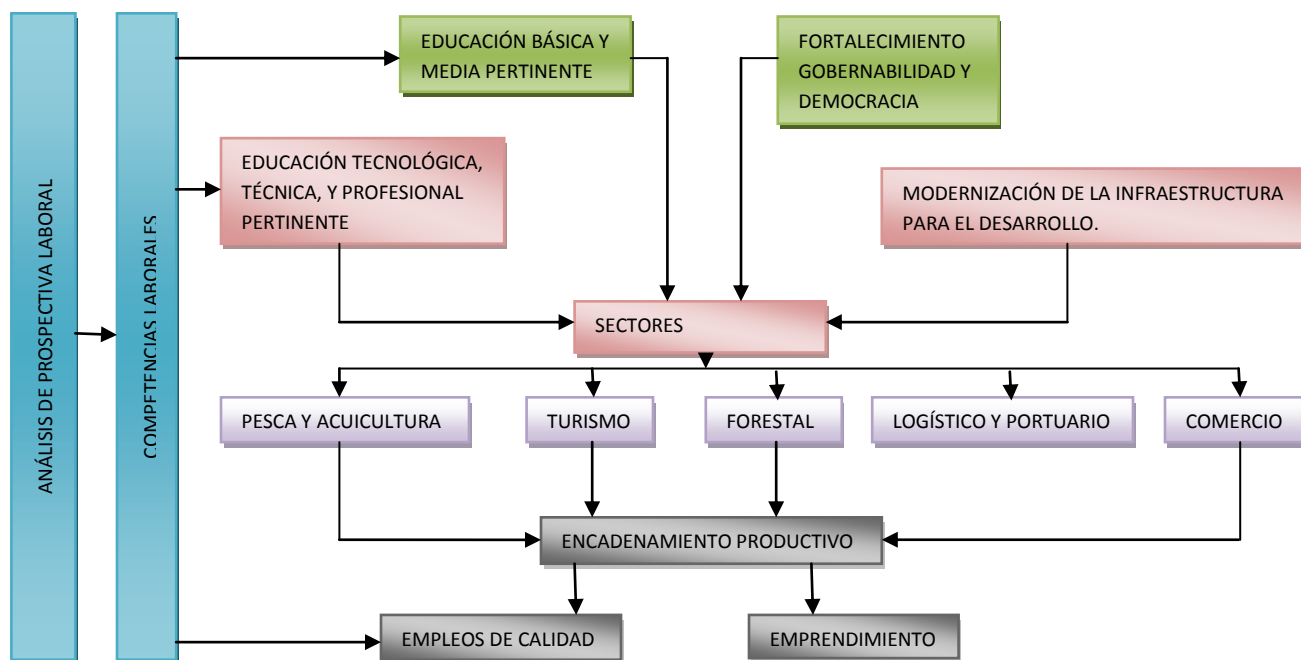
ANÁLISIS DE PROSPECTIVA LABORAL

COMPETENCIAS LABORALES

EDUCACIÓN BÁSICA Y MEDIA PERTINENTE

FORTALECIMIENTO GOBERNABILIDAD Y DEMOCRACIA

EDUCACIÓN TECNOLÓGICA, TÉCNICA, Y PROFESIONAL PERTINENTE

MODERNIZACIÓN DE LA INFRAESTRUCTURA PARA EL DESARROLLO.

SECTORES

PESCA Y ACUICULTURA

TURISMO

FORESTAL

LOGÍSTICO Y PORTUARIO

COMERCIO

ENCADENAMIENTO PRODUCTIVO

EMPLEOS DE CALIDAD

EMPRENDIMIENTO